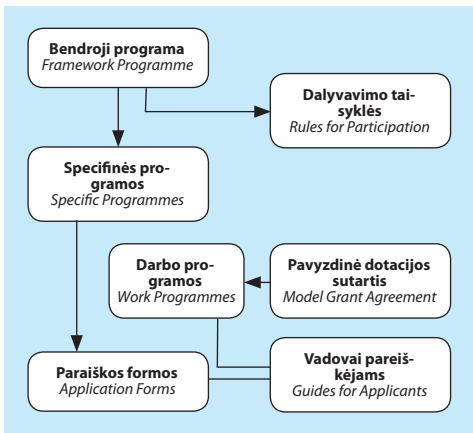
**Bendroji programa**
*Framework Programme*

**Dalyvavimo taisyklės**
*Rules for Participation*

**Specifinės programos**
*Specific Programmes*

**Darbo programos**
*Work Programmes*

**Pavyzdinė dotacijos sutartis**
*Model Grant Agreement*

**Paraiškos formos**
*Application Forms*

**Vadovai pareiškėjams**
*Guides for Applicants*